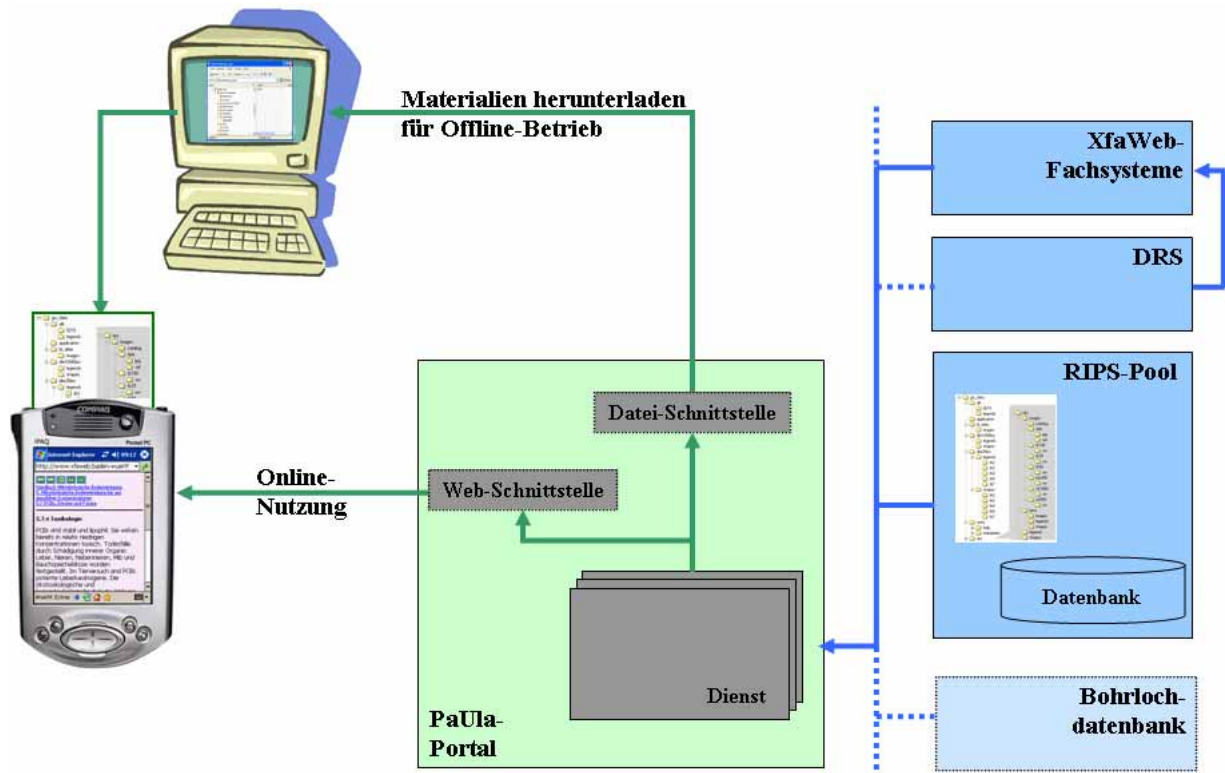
Materialien herunterladen für Offline-Betrieb

XfaWeb-Fachsysteme

DRS

RIPS-Pool

Datenbank

Bohrloch-datenbank

Datei-Schnittstelle

Web-Schnittstelle

Online-Nutzung

Dienst

PaUla-Portal

COMPAQ

iPAQ

Pocket PC

5.1.4 Toxikologie